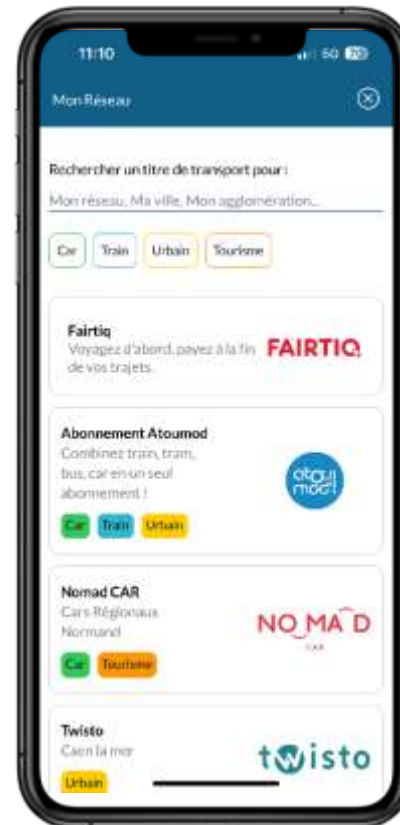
11:10

5G 76

Mon Réseau

Rechercher un titre de transport pour :

Mon réseau, Ma ville, Mon agglomération...

Car Train Urbain Tourisme

Fairtiq
Voyagez d'abord, payez à la fin de vos trajets.

FAIRTIQ

Abonnement Atoumod
Combinez train, tram, bus, car en un seul abonnement !

Car Train Urbain

atoumod

Nomad CAR
Cars Régionaux Normand

Car Tourisme

NOMAD CAR

Twisto
Caen la mer

Urbain

twisto